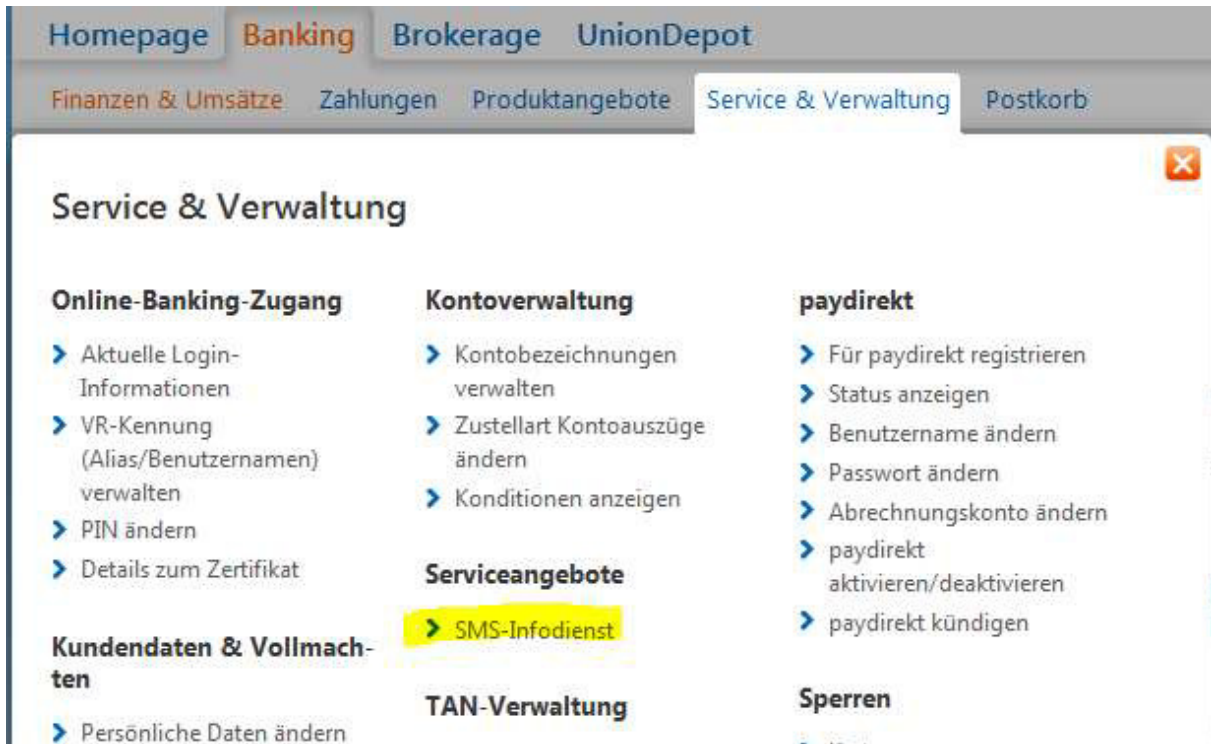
Homepage Banking Brokerage UnionDepot

Finanzen & Umsätze Zahlungen Produktangebote Service & Verwaltung Postkorb

Service & Verwaltung

Online-Banking-Zugang

Aktuelle Login-Informationen

VR-Kennung (Alias/Benutzernamen) verwalten

PIN ändern

Details zum Zertifikat

Kundendaten & Vollmachten

Persönliche Daten ändern

Kontoverwaltung

Kontobezeichnungen verwalten

Zustellart Kontoauszüge ändern

Konditionen anzeigen

Serviceangebote

SMS-Infodienst

TAN-Verwaltung

paydirekt

Für paydirekt registrieren

Status anzeigen

Benutzername ändern

Passwort ändern

Abrechnungskonto ändern

paydirekt aktivieren/deaktivieren

paydirekt kündigen

Sperren